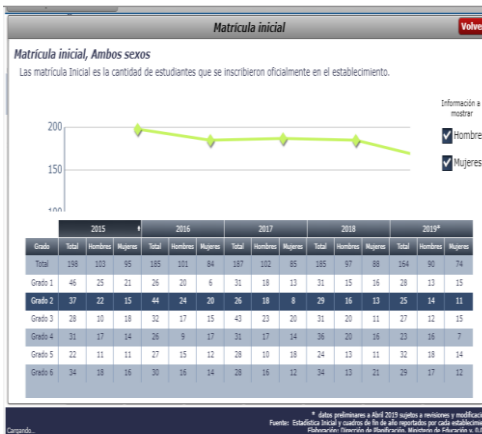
Matrícula inicial

Volve

Matrícula inicial, Ambos sexos

Las matrícula Inicial es la cantidad de estudiantes que se inscribieron oficialmente en el establecimiento.

Información a mostrar

Hombre

Mujeres

200

150

100

| Grado | 2015 Total | 2015 Hombres | 2015 Mujeres | 2016 Total | 2016 Hombres | 2016 Mujeres | 2017 Total | 2017 Hombres | 2017 Mujeres | 2018 Total | 2018 Hombres | 2018 Mujeres | 2019* Total | 2019* Hombres | 2019* Mujeres |
|---|---|---|---|---|---|---|---|---|---|---|---|---|---|---|---|
| Total | 198 | 103 | 95 | 185 | 101 | 84 | 187 | 102 | 85 | 185 | 97 | 88 | 164 | 90 | 74 |
| Grado 1 | 46 | 25 | 21 | 26 | 20 | 6 | 31 | 18 | 13 | 31 | 15 | 16 | 28 | 13 | 15 |
| Grado 2 | 37 | 22 | 15 | 44 | 24 | 20 | 26 | 18 | 8 | 29 | 16 | 13 | 25 | 14 | 11 |
| Grado 3 | 28 | 10 | 18 | 32 | 17 | 15 | 43 | 23 | 20 | 31 | 20 | 11 | 27 | 12 | 15 |
| Grado 4 | 31 | 17 | 14 | 26 | 9 | 17 | 31 | 17 | 14 | 36 | 20 | 16 | 33 | 26 | 7 |
| Grado 5 | 22 | 11 | 11 | 27 | 15 | 12 | 28 | 10 | 18 | 24 | 13 | 11 | 32 | 18 | 14 |
| Grado 6 | 34 | 18 | 16 | 30 | 16 | 14 | 28 | 16 | 12 | 34 | 13 | 21 | 29 | 17 | 12 |

* datos preliminares a Abril 2019 sujetos a revisiones y modifica
Fuente: Estadística Inicial y cuadros de fin de año reportados por cada establecim
Elaboración: Dirección de Planificación, Ministerio de Educación y

Cargando...